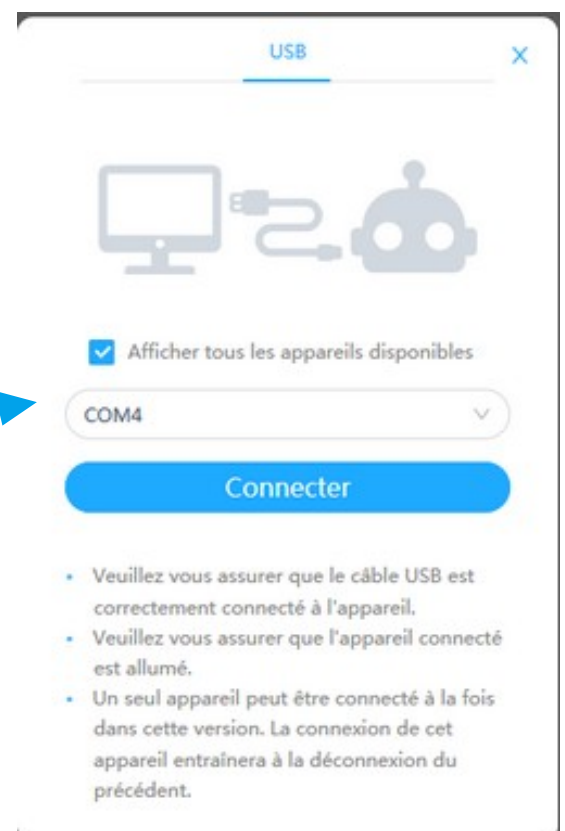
USB

×

Afficher tous les appareils disponibles

COM4

Connecter

- Veuillez vous assurer que le câble USB est correctement connecté à l'appareil.
- Veuillez vous assurer que l'appareil connecté est allumé.
- Un seul appareil peut être connecté à la fois dans cette version. La connexion de cet appareil entraînera à la déconnexion du précédent.